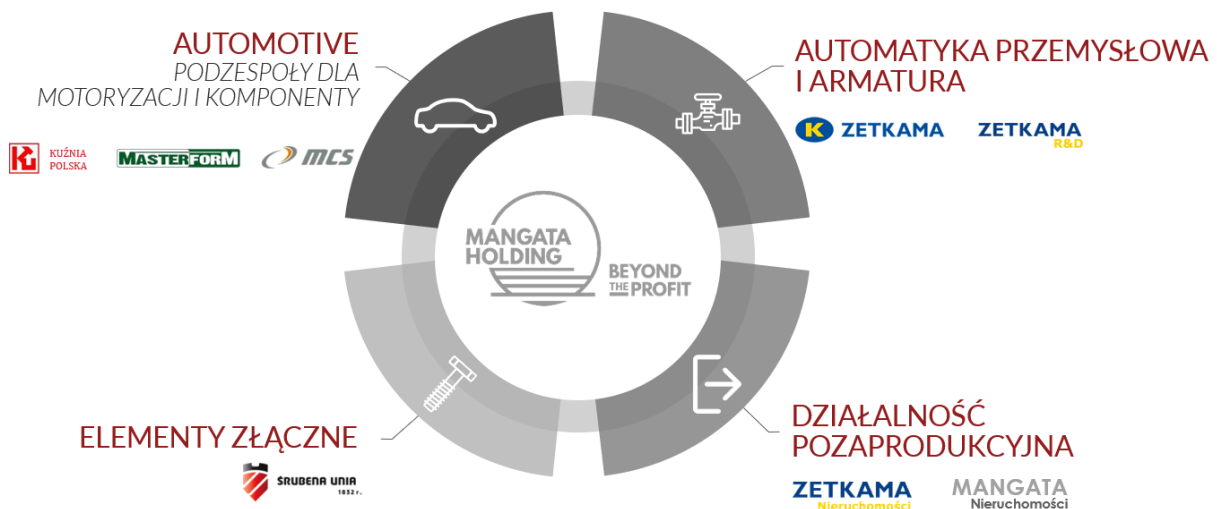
AUTOMOTIVE
PODZESPOŁY DLA MOTORYZACJI I KOMPONENTY

KUŹNIA POLSKA   MASTERFORM   MCS

AUTOMATYKA PRZEMYSŁOWA I ARMATURA

ZETKAMA   ZETKAMA R&D

MANGATA HOLDING
BEYOND THE PROFIT

ELEMENTY ZŁĄCZNE

ŚRUBENA UNIA 1832 r.

DZIAŁALNOŚĆ POZAPRODUKCYJNA

ZETKAMA Nieruchomości   MANGATA Nieruchomości